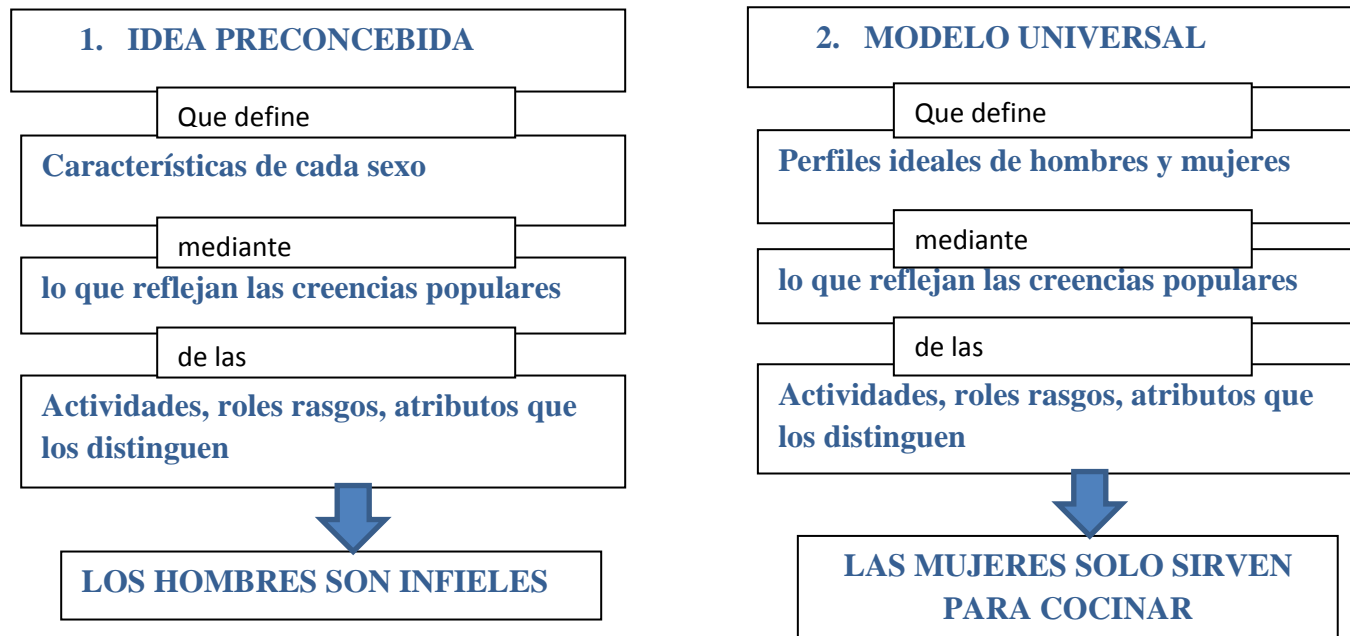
1. IDEA PRECONCEBIDA

Que define

Características de cada sexo

mediante

lo que reflejan las creencias populares

de las

Actividades, roles rasgos, atributos que los distinguen

LOS HOMBRES SON INFIELES

2. MODELO UNIVERSAL

Que define

Perfiles ideales de hombres y mujeres

mediante

lo que reflejan las creencias populares

de las

Actividades, roles rasgos, atributos que los distinguen

LAS MUJERES SOLO SIRVEN PARA COCINAR